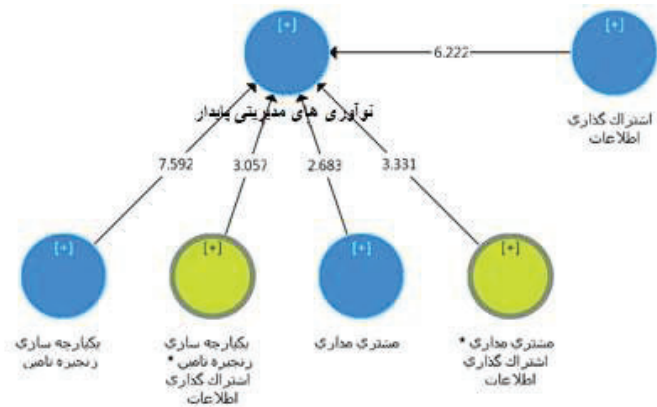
[+]

6.222

[+]

نوآوری های مدیریتی پایدار

اشتراک گذاری اطلاعات

7.592

3.057

2.683

3.331

[+]

[+]

[+]

[+]

یکپارچه سازی زنجیره تامین

یکپارچه سازی زنجیره تامین * اشتراک گذاری اطلاعات

مشتری مداری

مشتری مداری * اشتراک گذاری اطلاعات